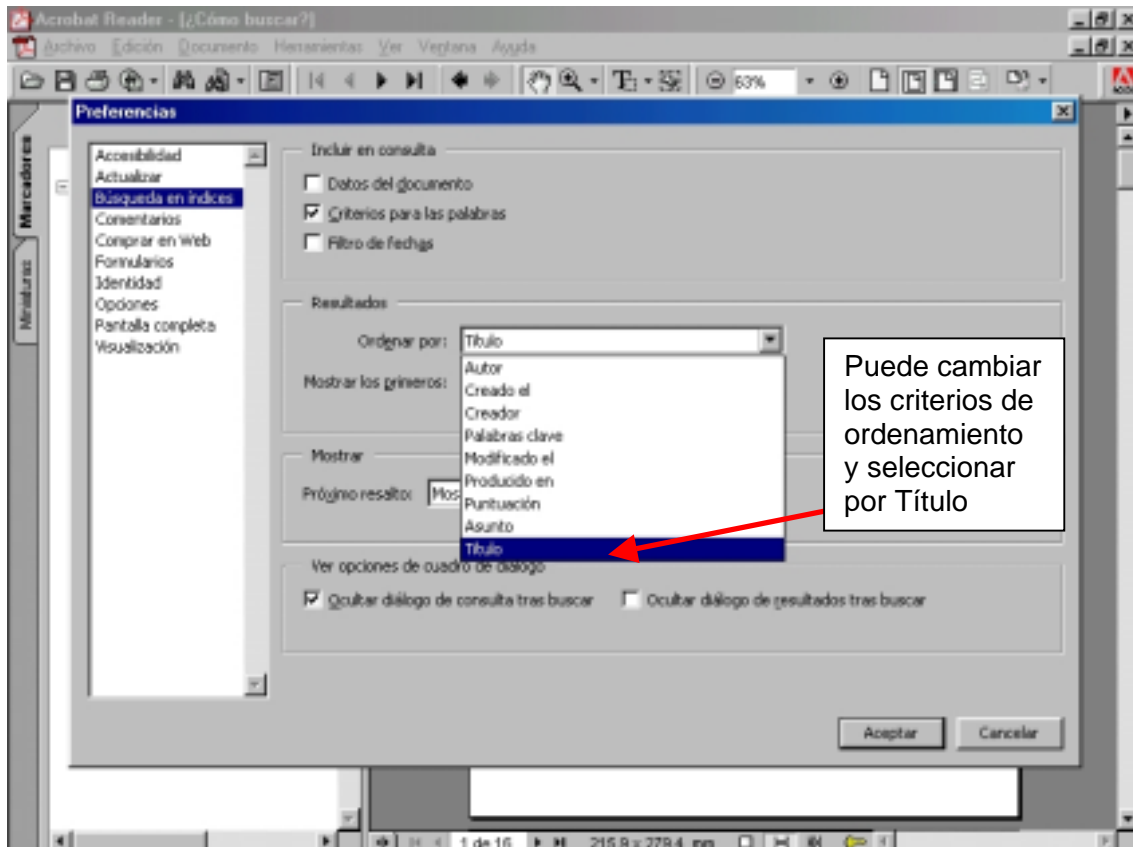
Acrobat Reader - [¿Cómo buscar?]

Archivo Edición Documento Herramientas Ver Ventana Ayuda

63%

Marcadores

Miniaturas

Preferencias

Accesibilidad
Actualizar
Búsqueda en índices
Comentarios
Comprar en Web
Formularios
Identidad
Opciones
Pantalla completa
Visualización

Incluir en consulta

Datos del documento

Criterios para las palabras

Filtro de fechas

Resultados

Ordenar por: Título

Mostrar los primeros:

Autor
Creado el
Creador
Palabras clave
Modificado el
Producido en
Puntuación
Asunto
Título

Mostrar

Próximo resalto: Mos

Ver opciones de cuadro de diálogo

Ocultar diálogo de consulta tras buscar

Ocultar diálogo de resultados tras buscar

Aceptar

Cancelar

Puede cambiar los criterios de ordenamiento y seleccionar por Título

1 de 16

215,9 x 279,4 mm